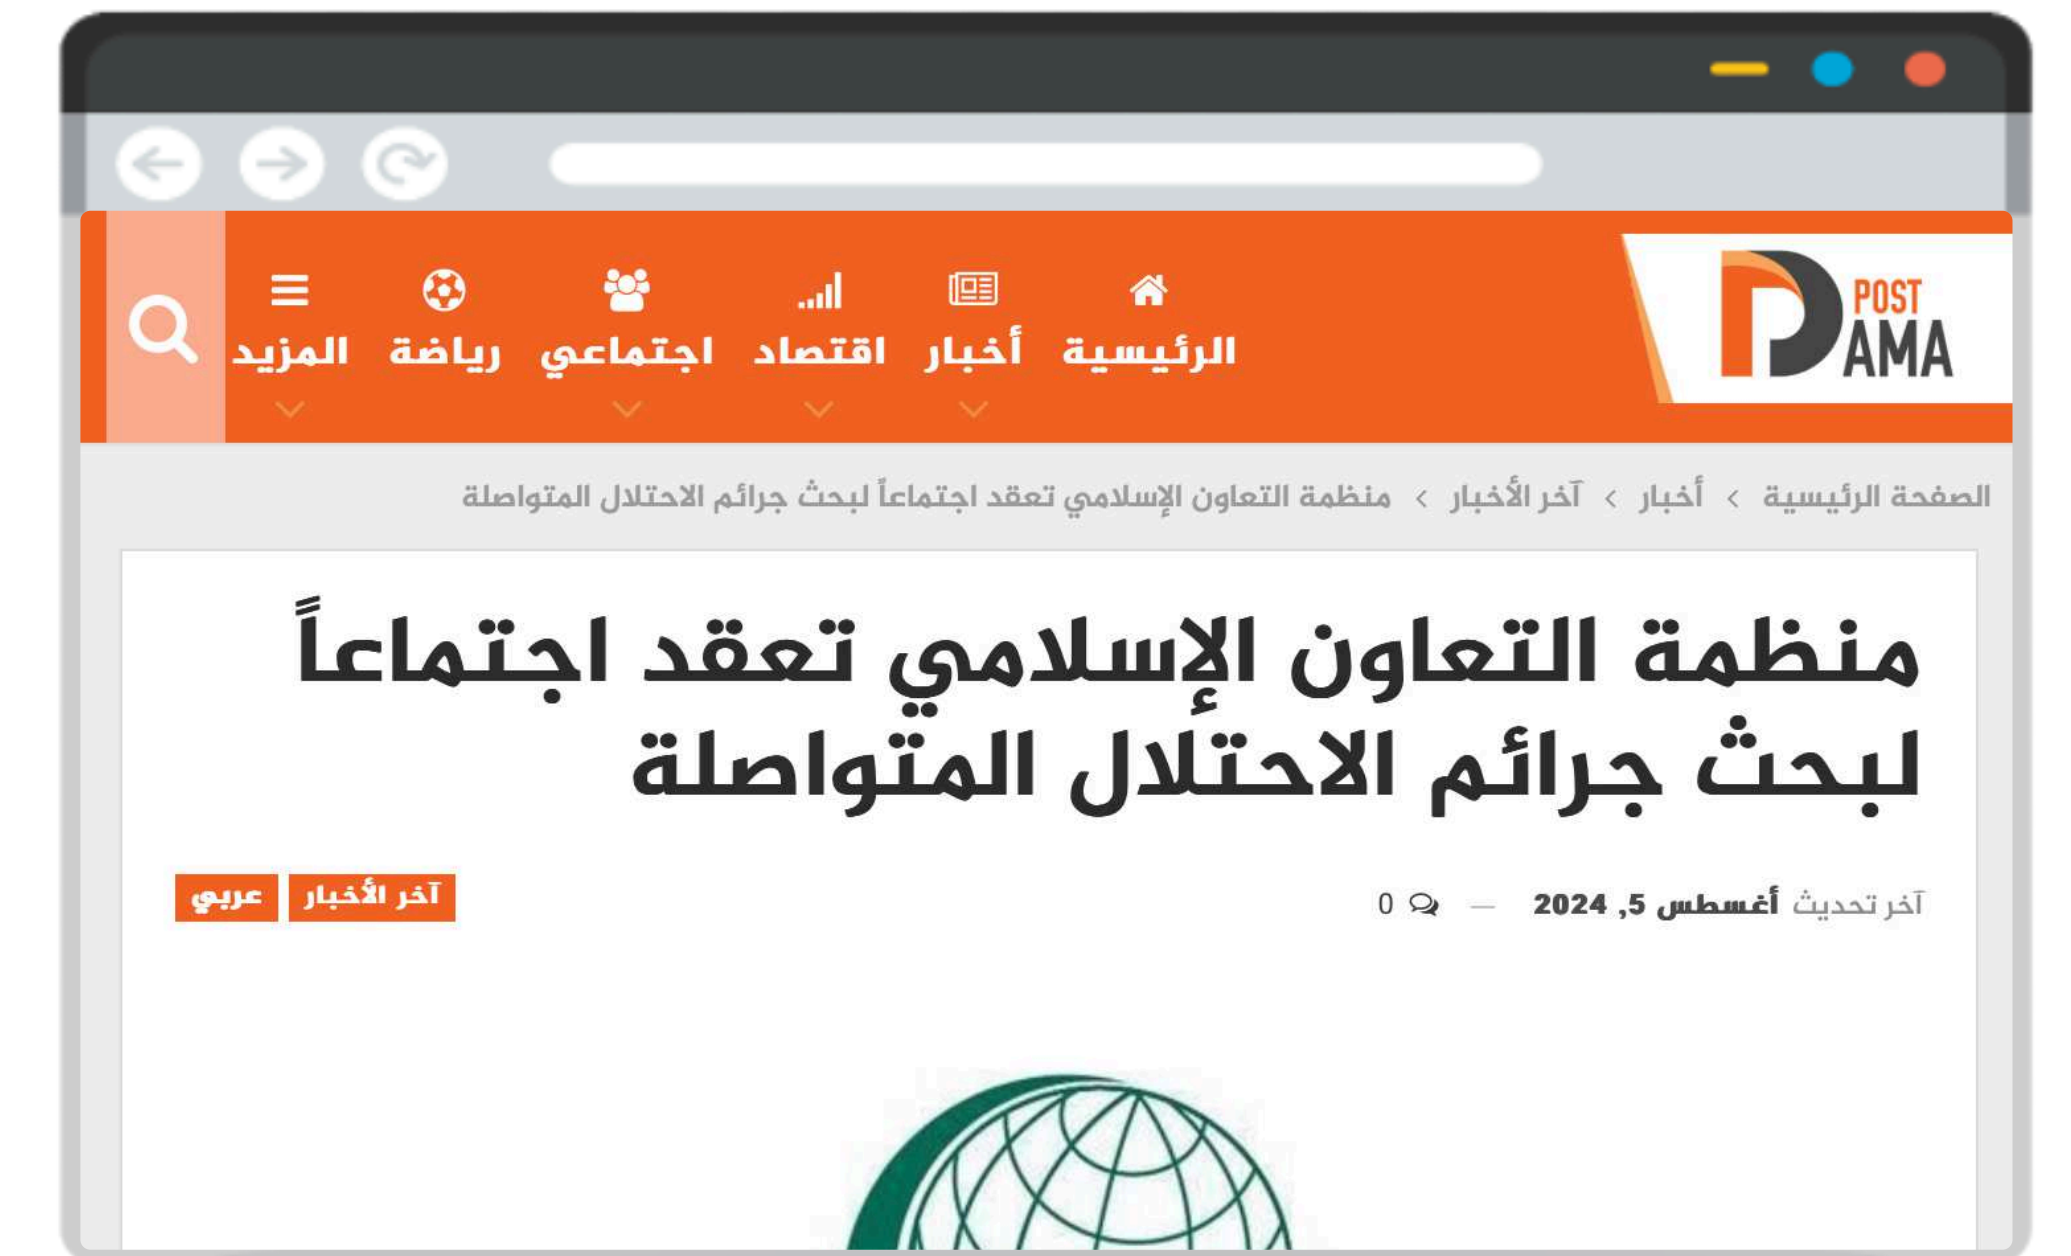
POST DAMA

الرئيسية أخبار اقتصاد اجتماعي رياضة المزيد

الصفحة الرئيسية › أخبار › آخر الأخبار › منظمة التعاون الإسلامي تعقد اجتماعاً لبحث جرائم الاحتلال المتواصلة

منظمة التعاون الإسلامي تعقد اجتماعاً لبحث جرائم الاحتلال المتواصلة

آخر الأخبار عربي

آخر تحديث أغسطس 5, 2024 — 0